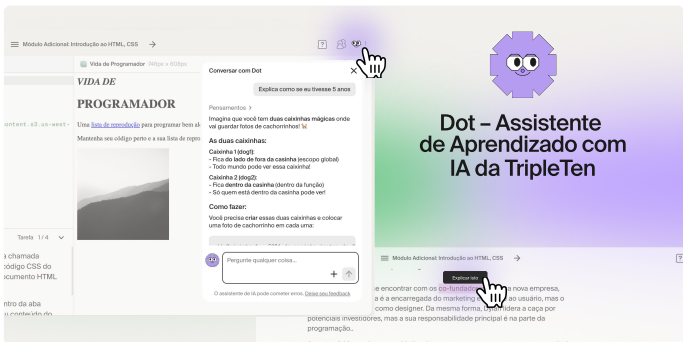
Módulo Adicional: Introdução ao HTML, CSS →

Vida de Programador 749px × 608px

VIDA DE

PROGRAMADOR

Uma lista de reprodução para programar bem ak

Mantenha seu código perto e a sua lista de repro

content.s3.us-west-

Tarefa 1/4

a chamada código CSS do documento HTML.

ntro da aba u conteúdo do

Conversar com Dot

Explica como se eu tivesse 5 anos

Pensamentos >

Imagina que você tem duas caixinhas mágicas onde vai guardar fotos de cachorrinhos!

As duas caixinhas:

Caixinha 1 (dog1):
- Fica do lado de fora da casinha (escopo global)
- Todo mundo pode ver essa caixinha!

Caixinha 2 (dog2):
- Fica dentro da casinha (dentro da função)
- Só quem está dentro da casinha pode ver!

Como fazer:

Você precisa criar essas duas caixinhas e colocar uma foto de cachorrinho em cada uma:

Pergunte qualquer coisa...

O assistente de IA pode cometer erros. Deixe seu feedback

Dot – Assistente de Aprendizado com IA da TripleTen

Módulo Adicional: Introdução ao HTML, CSS →

Explicar isto

e encontrar com os co-fundado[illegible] nova empresa, a é a encarregada do marketing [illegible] ao usuário, mas o como designer. Da mesma forma, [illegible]dera a caça por potenciais investidores, mas a sua responsabilidade principal é na parte da programação.